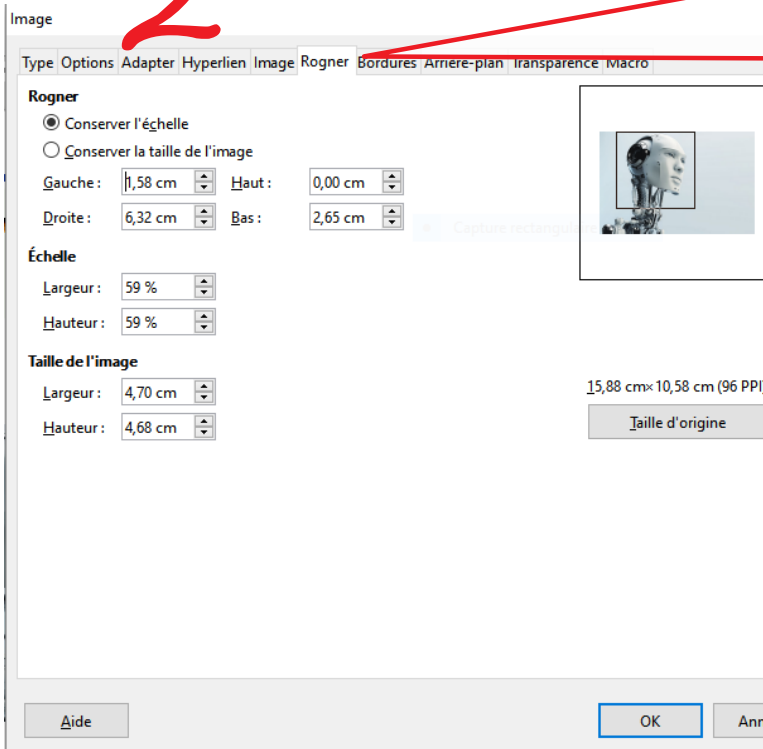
Image

Type Options Adapter Hyperlien Image Rogner Bordures Arrière-plan Transparence Macro

Rogner

Conserver l'échelle

Conserver la taille de l'image

Gauche : 1,58 cm

Haut : 0,00 cm

Droite : 6,32 cm

Bas : 2,65 cm

Échelle

Largeur : 59 %

Hauteur : 59 %

Taille de l'image

Largeur : 4,70 cm

Hauteur : 4,68 cm

15,88 cm×10,58 cm (96 PPI)

Taille d'origine

Aide

OK

Ann